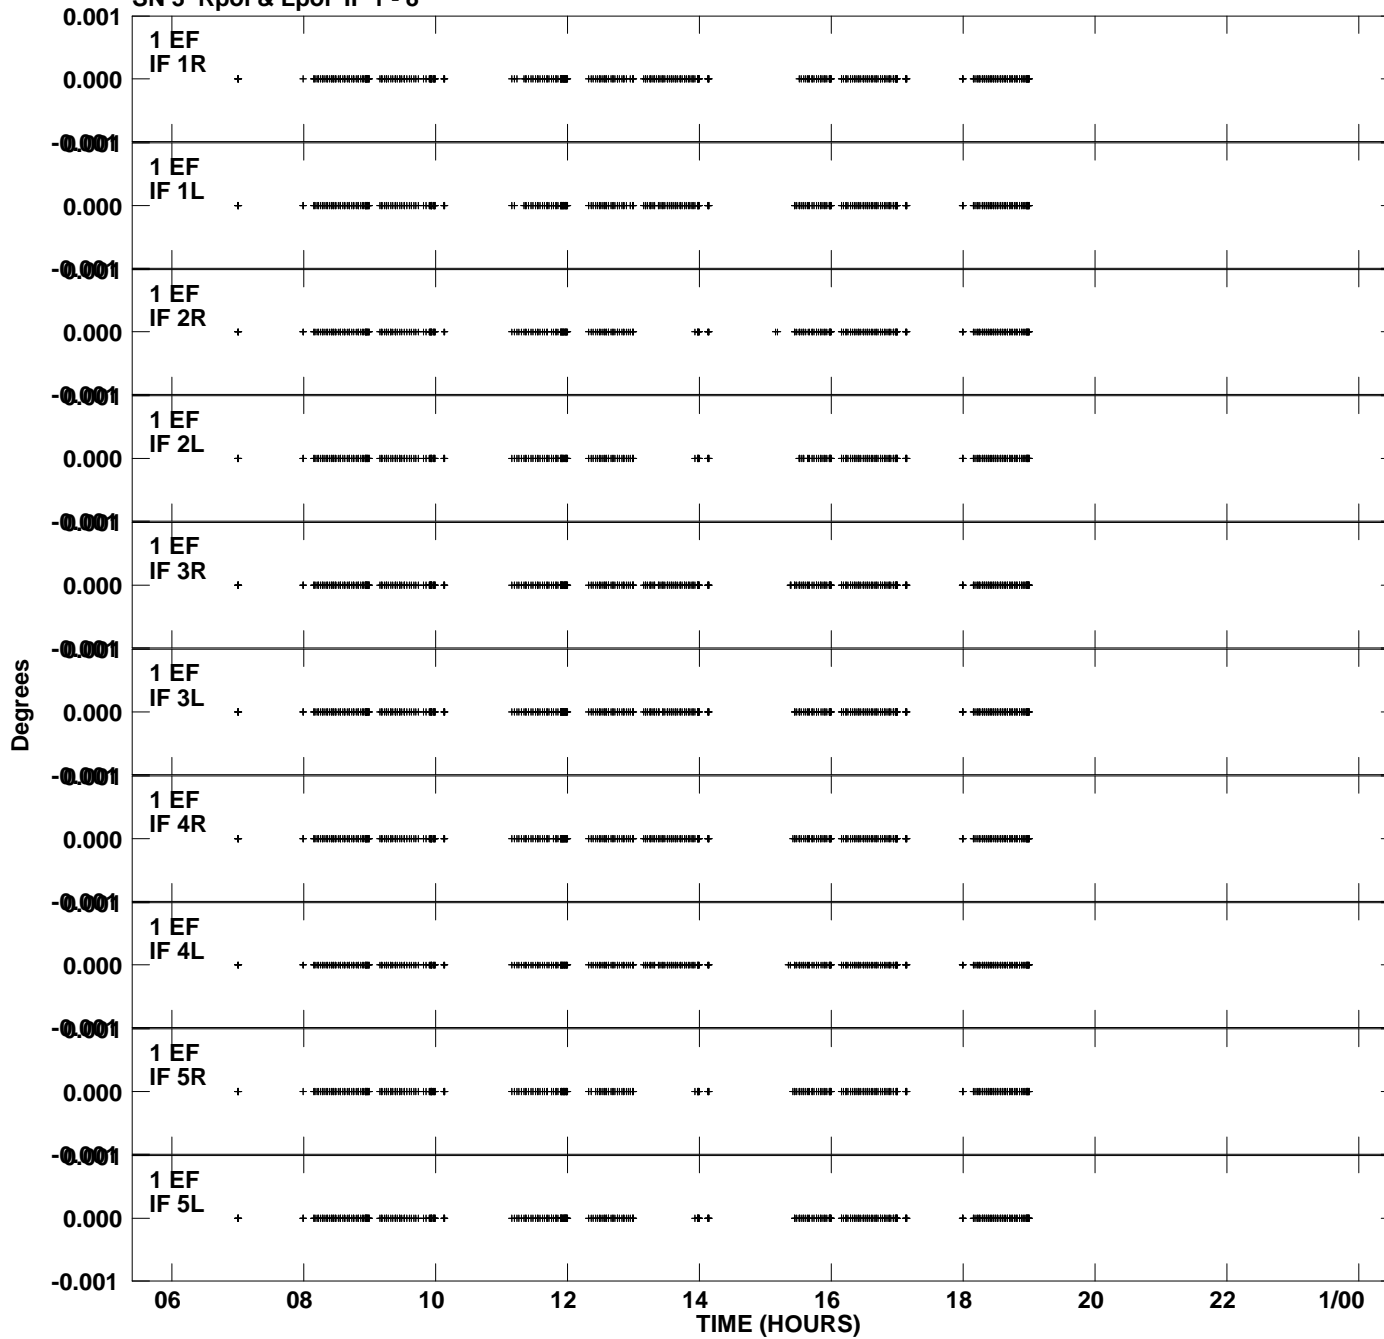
SN 3 Rpol & Lpol IF 1 - 8

0.001
1 EF
IF 1R
0.000
-0.001
1 EF
IF 1L
0.000
-0.001
1 EF
IF 2R
0.000
-0.001
1 EF
IF 2L
0.000
-0.001
1 EF
IF 3R
0.000
-0.001
1 EF
IF 3L
0.000
-0.001
1 EF
IF 4R
0.000
-0.001
1 EF
IF 4L
0.000
-0.001
1 EF
IF 5R
0.000
-0.001
1 EF
IF 5L
0.000
-0.001

Degrees

06 08 10 12 14 16 18 20 22 1/00
TIME (HOURS)